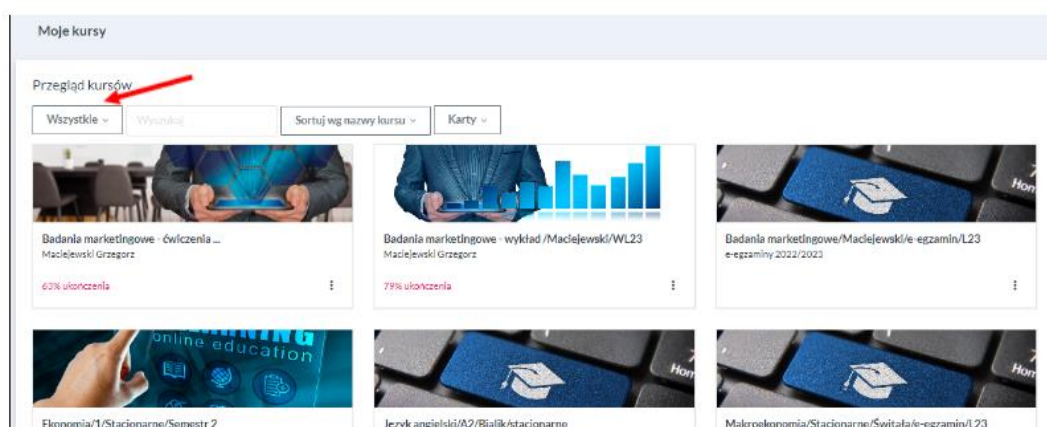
Moje kursy

Przegląd kursów

Wszystkie

Wyszukaj

Sortuj wg nazwy kursu

Karty

Badania marketingowe - ćwiczenia ...
Maciejewski Grzegorz
63% ukończenia

Badania marketingowe - wykład /Maciejewski/WL23
Maciejewski Grzegorz
79% ukończenia

Home

Badania marketingowe/Maciejewski/e-egzamin/L23
e-egzaminy 2022/2023

online education

Home

Home

Ekonomia/1/Stacjonarne/Semestr 2

Język angielski/A2/Bialik/stacjonarne

Makroekonomia/Stacjonarne/Świtała/e-egzamin/L23